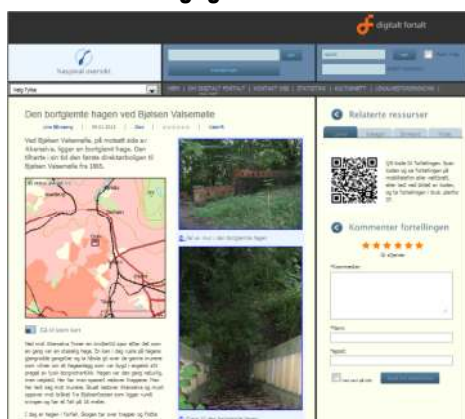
digitalt fortalt

Velg fylke

Den bortglemte hagen ved Bjølsen Valsemølle

Ved Bjølsen Valsemølle, på motsatt side av Akerselva, ligger en bortglemt hage. Den tilhørte i sin tid den første direktørboligen til Bjølsen Valsemølle fra 1885.

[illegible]

Relaterte ressurser

Kommenter fortellingen

Kommentar

Navn

Epost